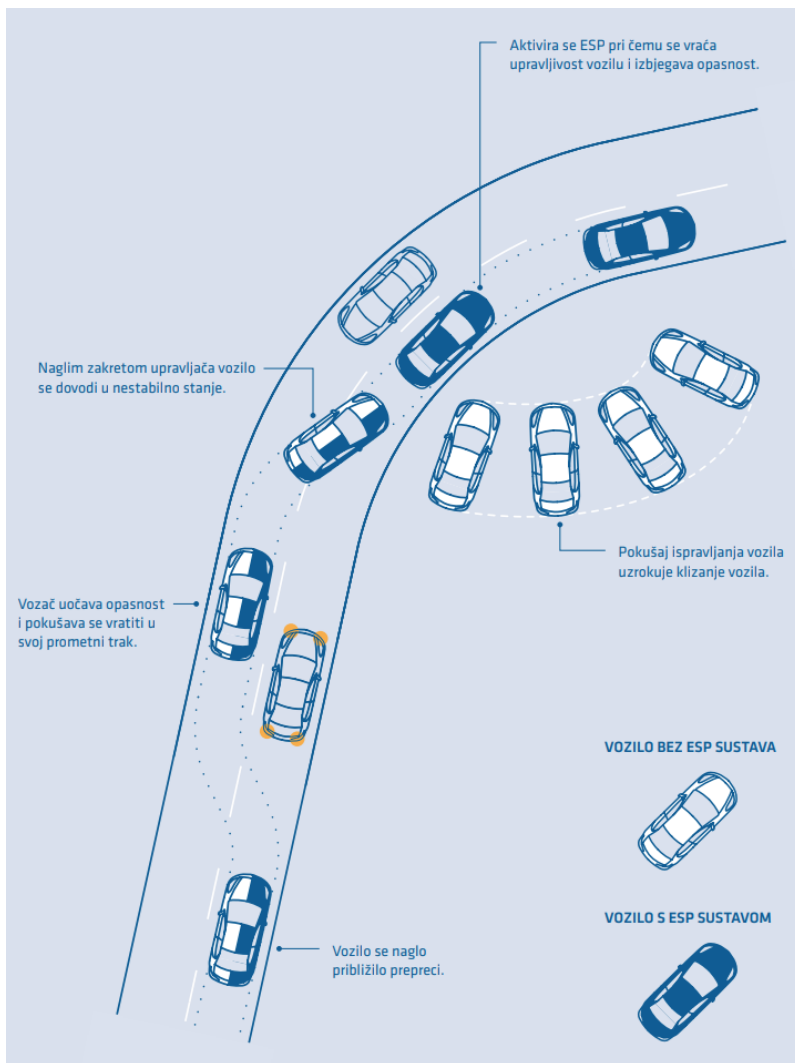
Aktivira se ESP pri čemu se vraća upravljivost vozilu i izbjegava opasnost.

Naglim zakretom upravljača vozilo se dovodi u nestabilno stanje.

Pokušaj ispravljanja vozila uzrokuje klizanje vozila.

Vozač uočava opasnost i pokušava se vratiti u svoj prometni trak.

VOZILO BEZ ESP SUSTAVA

VOZILO S ESP SUSTAVOM

Vozilo se naglo približilo prepreci.